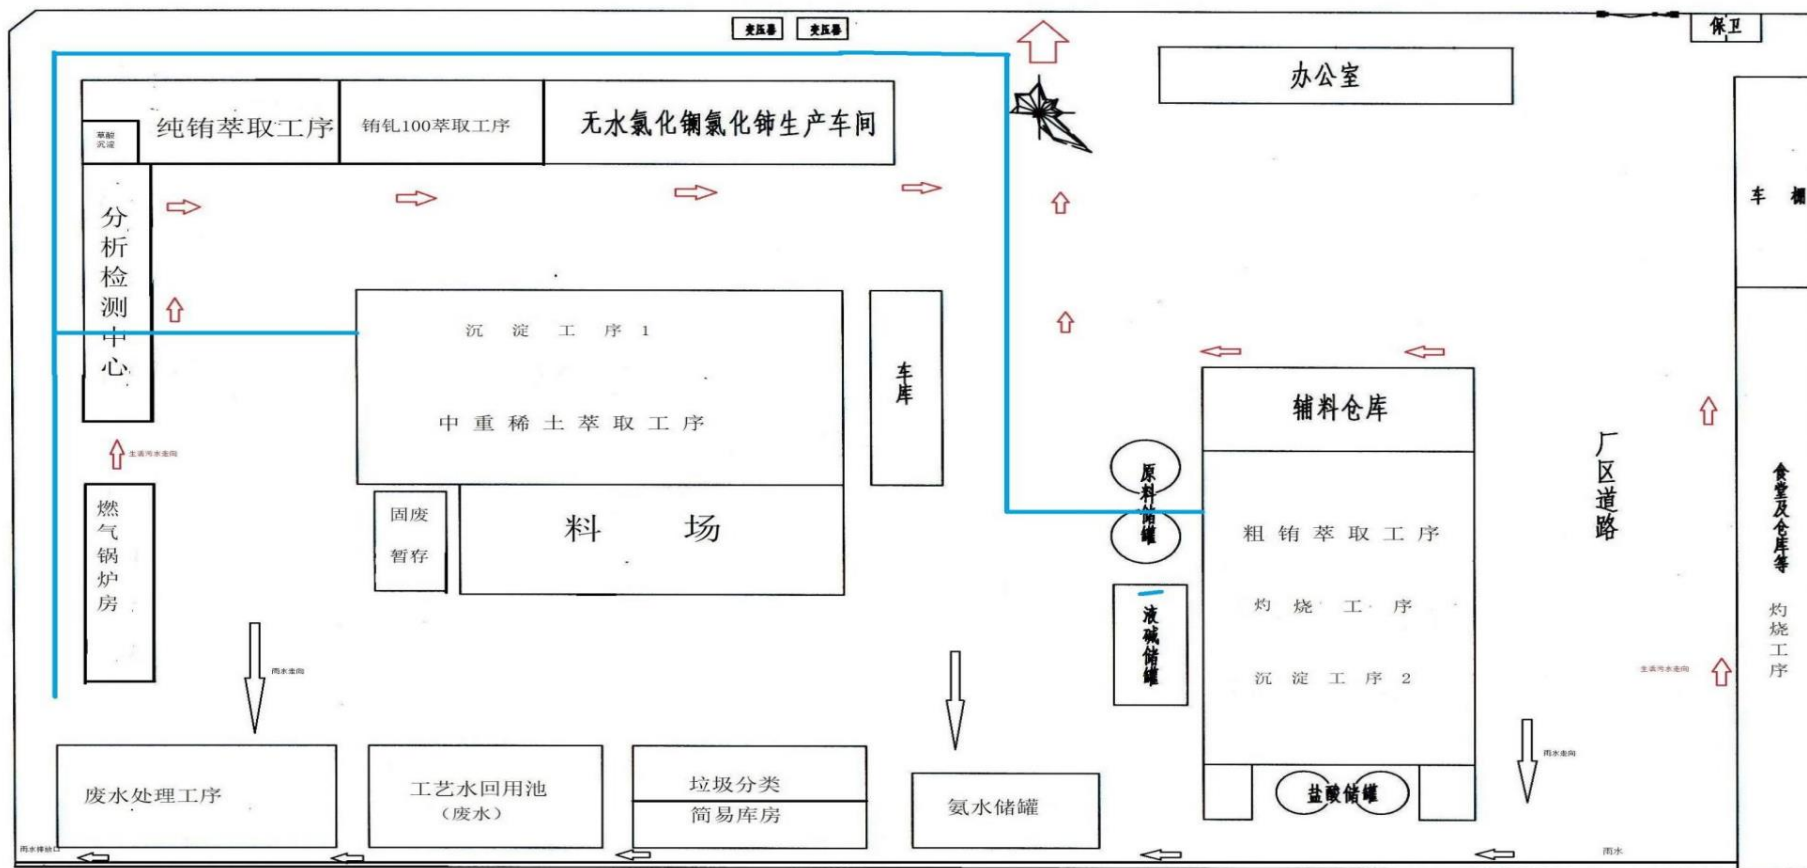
变压器 变压器

保卫

办公室

草酸沉淀

纯铕萃取工序

铕钆100萃取工序

无水氯化镧氯化铈生产车间

车棚

分析检测中心

沉淀工序1

中重稀土萃取工序

车库

辅料仓库

主表污水走向

原料储罐

厂区道路

食堂及仓库等

燃气锅炉房

固废暂存

料场

粗铕萃取工序

灼烧工序

液碱储罐

灼烧工序

沉淀工序2

雨水走向

主表污水走向

雨水走向

废水处理工序

工艺水回用池（废水）

垃圾分类

简易库房

氨水储罐

盐酸储罐

雨水排放口

雨水